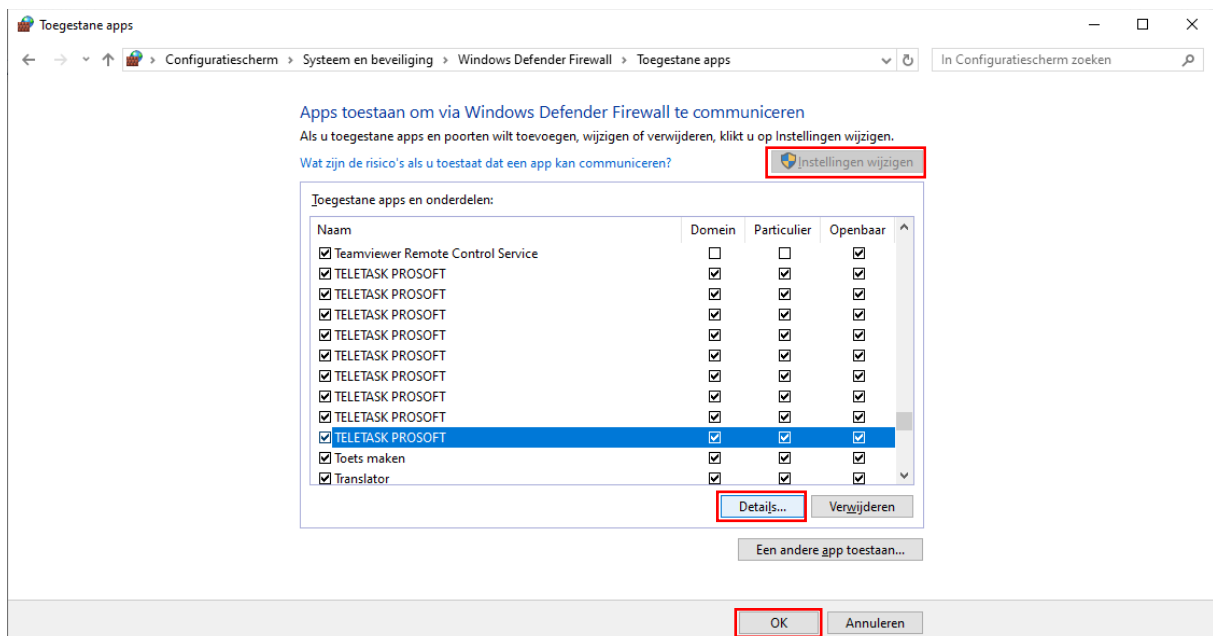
Toegestane apps

Configuratiescherm > Systeem en beveiliging > Windows Defender Firewall > Toegestane apps

In Configuratiescherm zoeken

Apps toestaan om via Windows Defender Firewall te communiceren

Als u toegestane apps en poorten wilt toevoegen, wijzigen of verwijderen, klikt u op Instellingen wijzigen.

Wat zijn de risico's als u toestaat dat een app kan communiceren?

Instellingen wijzigen

Toegestane apps en onderdelen:

| Naam | Domein | Particulier | Openbaar |
|---|---|---|---|
| ☑ Teamviewer Remote Control Service | ☐ | ☐ | ☑ |
| ☑ TELETASK PROSOFT | ☑ | ☑ | ☑ |
| ☑ TELETASK PROSOFT | ☑ | ☑ | ☑ |
| ☑ TELETASK PROSOFT | ☑ | ☑ | ☑ |
| ☑ TELETASK PROSOFT | ☑ | ☑ | ☑ |
| ☑ TELETASK PROSOFT | ☑ | ☑ | ☑ |
| ☑ TELETASK PROSOFT | ☑ | ☑ | ☑ |
| ☑ TELETASK PROSOFT | ☑ | ☑ | ☑ |
| ☑ TELETASK PROSOFT | ☑ | ☑ | ☑ |
| ☑ TELETASK PROSOFT | ☑ | ☑ | ☑ |
| ☑ Toets maken | ☑ | ☑ | ☑ |
| ☑ Translator | ☑ | ☑ | ☑ |

Details...

Verwijderen

Een andere app toestaan...

OK

Annuleren